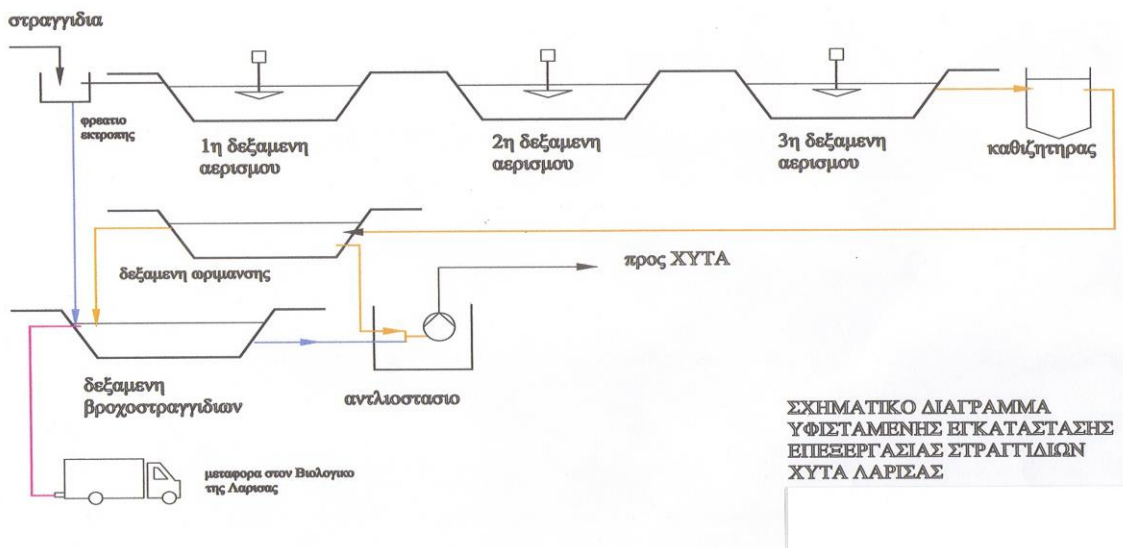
στραγγιδια

φρεατιο εκτροπης

1η δεξαμενη αερισμου

2η δεξαμενη αερισμου

3η δεξαμενη αερισμου

καθιζητηρας

δεξαμενη ωριμανσης

προς ΧΥΤΑ

δεξαμενη βροχοστραγγιδιων

αντλιοστασιο

μεταφορα στον Βιολογικο της Λαρισας

ΣΧΗΜΑΤΙΚΟ ΔΙΑΓΡΑΜΜΑ ΥΦΙΣΤΑΜΕΝΗΣ ΕΓΚΑΤΑΣΤΑΣΗΣ ΕΠΕΞΕΡΓΑΣΙΑΣ ΣΤΡΑΓΓΙΔΙΩΝ ΧΥΤΑ ΛΑΡΙΣΑΣ